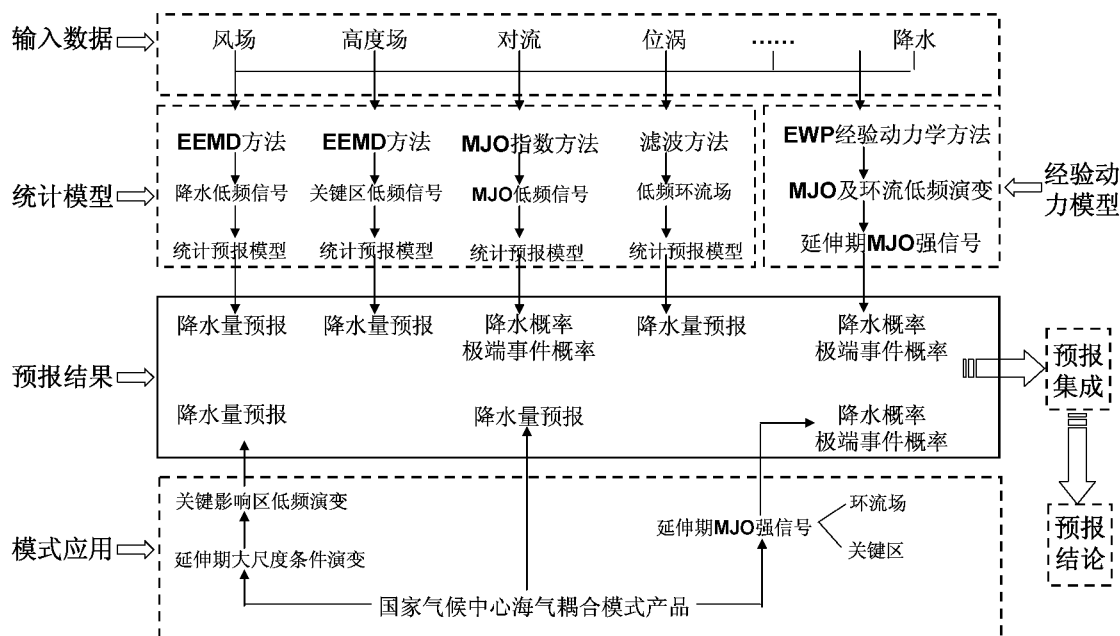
输入数据

风场　高度场　对流　位涡　……　降水

统计模型

EEMD方法　EEMD方法　MJO指数方法　滤波方法　EWP经验动力学方法

降水低频信号　关键区低频信号　MJO低频信号　低频环流场　MJO及环流低频演变

统计预报模型　统计预报模型　统计预报模型　统计预报模型　延伸期MJO强信号

经验动力模型

预报结果

降水量预报　降水量预报　降水概率 极端事件概率　降水量预报　降水概率 极端事件概率

降水量预报　降水量预报　降水概率 极端事件概率

预报集成

预报结论

模式应用

关键影响区低频演变

延伸期大尺度条件演变

延伸期MJO强信号　环流场　关键区

国家气候中心海气耦合模式产品